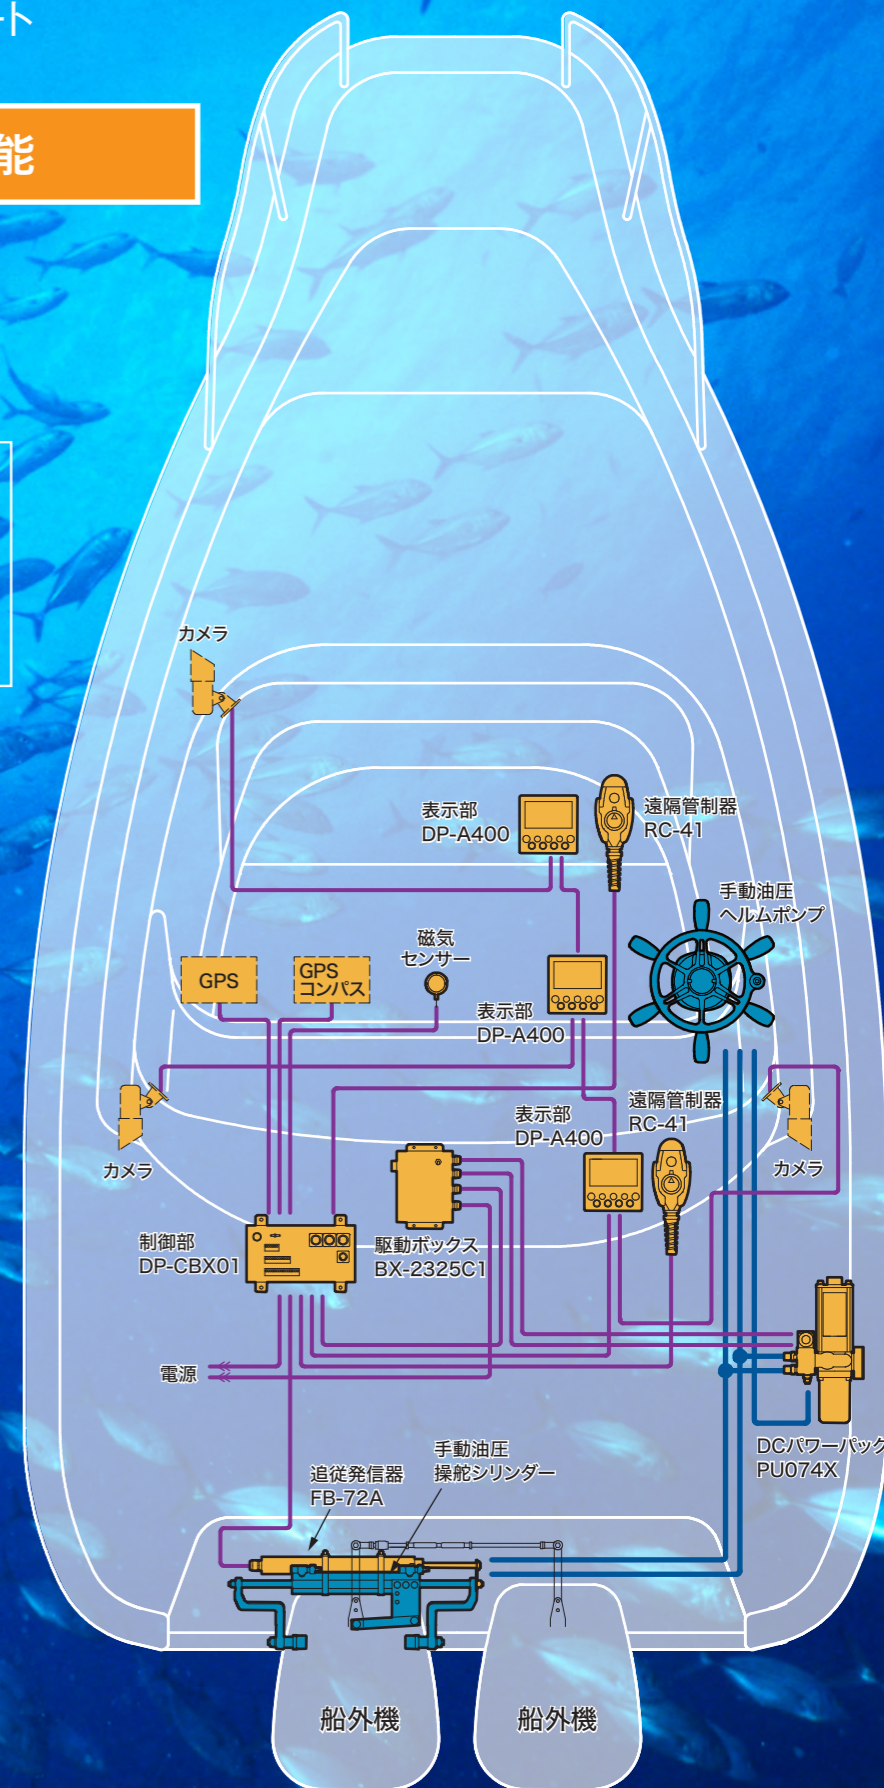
ート

能

カメラ

表示部
DP-A400

遠隔管制器
RC-41

手動油圧
ヘルムポンプ

磁気
センサー

GPS

GPS
コンパス

表示部
DP-A400

カメラ

遠隔管制器
RC-41

表示部
DP-A400

カメラ

制御部
DP-CBX01

駆動ボックス
BX-2325C1

電源

DCパワーパック
PU074X

手動油圧
操舵シリンダー

追従発信器
FB-72A

船外機

船外機